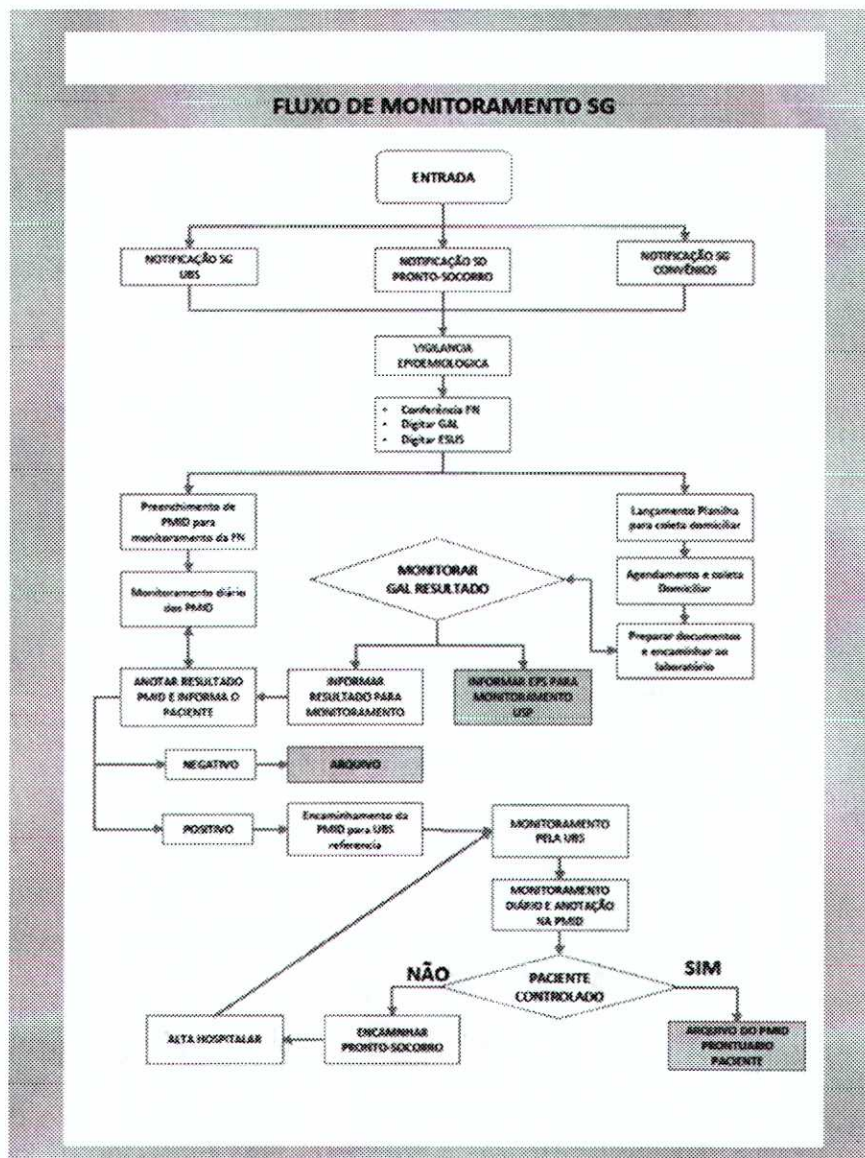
FLUXO DE MONITORAMENTO SG

ENTRADA

NOTIFICAÇÃO SG UBS

NOTIFICAÇÃO SG PRONTO-SOCORRO

NOTIFICAÇÃO SG CONVÊNIOS

VIGILANCIA EPIDEMIOLOGICA

- Conferência FN
- Digitar GAL
- Digitar ESUS

Preenchimento de PMID para monitoramento da FN

Lançamento Planilha para coleta domiciliar

Monitoramento diário das PMID

MONITORAR GAL RESULTADO

Agendamento e coleta Domiciliar

Preparar documentos e encaminhar ao laboratório

ANOTAR RESULTADO PMID E INFORMA O PACIENTE

INFORMAR RESULTADO PARA MONITORAMENTO

INFORMAR EPS PARA MONITORAMENTO USP

NEGATIVO

ARQUIVO

POSITIVO

Encaminhamento da PMID para UBS referencia

MONITORAMENTO PELA UBS

MONITORAMENTO DIÁRIO E ANOTAÇÃO NA PMID

NÃO

PACIENTE CONTROLADO

SIM

ALTA HOSPITALAR

ENCAMINHAR PRONTO-SOCORRO

ARQUIVO DO PMID PRONTUARIO PACIENTE